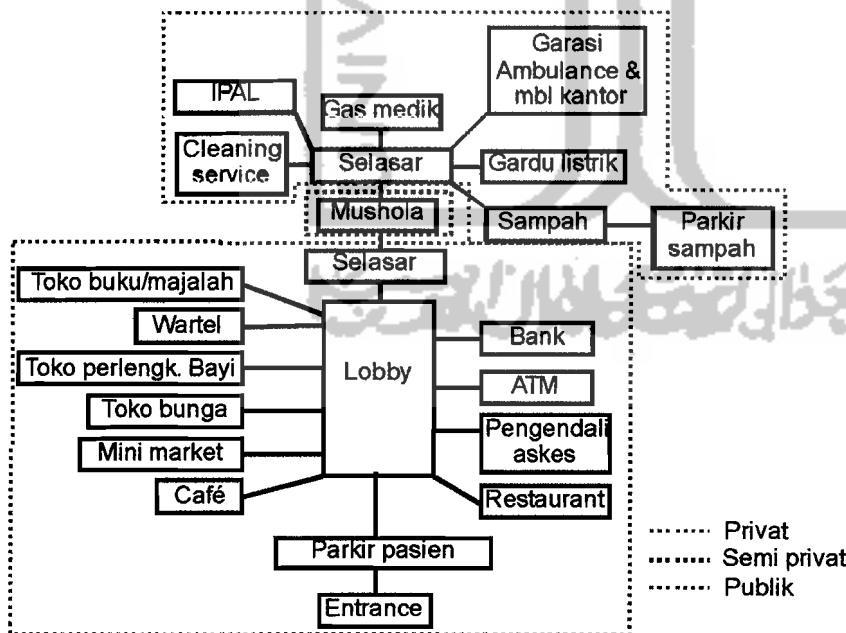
IPAL
Gas medik
Garasi Ambulance & mbl kantor
Cleaning service
Selasar
Gardu listrik
Mushola
Sampah
Parkir sampah
Selasar
Toko buku/majalah
Wartel
Toko perlengk. Bayi
Toko bunga
Mini market
Café
Lobby
Bank
ATM
Pengendali askes
Restaurant
Parkir pasien
Entrance

Privat
Semi privat
Publik